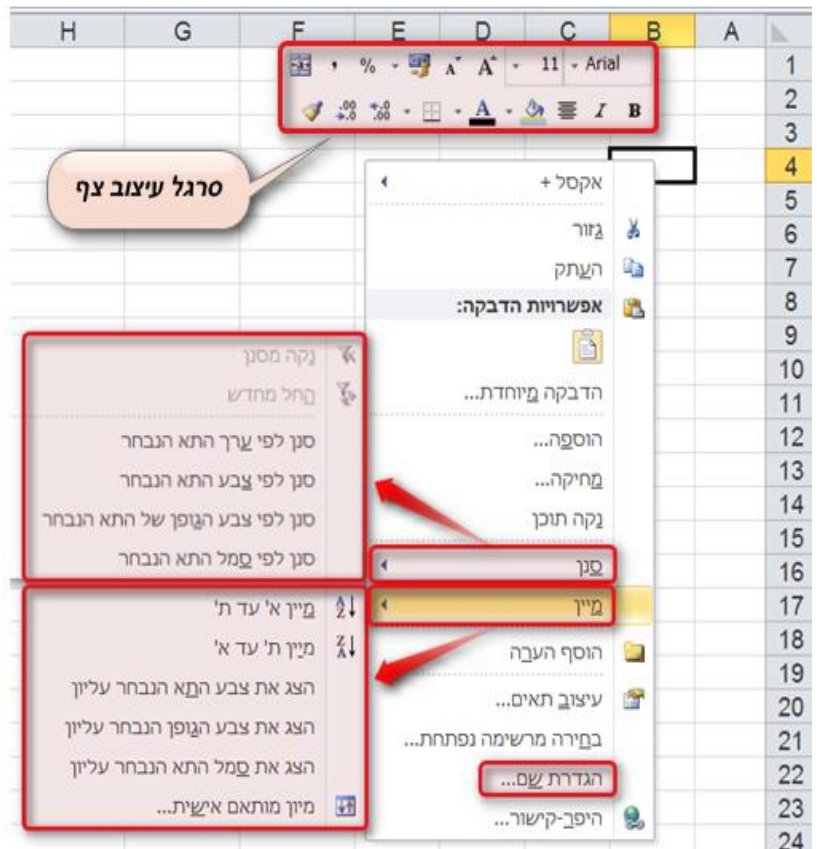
| H | G | F | E | D | C | B | A |
|---|---|---|---|---|---|---|---|

1
2
3
4
5
6
7
8
9
10
11
12
13
14
15
16
17
18
19
20
21
22
23
24

Arial 11 A A % ,
B I

סרגל עיצוב צף

אקסל +
גזור
העתק
אפשרויות הדבקה:
הדבקה מיוחדת...
הוספה...
מחיקה...
נקה תוכן
סנן
מיין
הוסף הערה
עיצוב תאים...
בחירה מרשימה נפתחת...
הגדרת שם...
היפר-קישור...

נקה מסנן
החל מחדש
סנן לפי ערך התא הנבחר
סנן לפי צבע התא הנבחר
סנן לפי צבע הגופן של התא הנבחר
סנן לפי סמל התא הנבחר

מיין א' עד ת'
מיין ת' עד א'
הצג את צבע התא הנבחר עליון
הצג את צבע הגופן הנבחר עליון
הצג את סמל התא הנבחר עליון
מיון מותאם אישית...